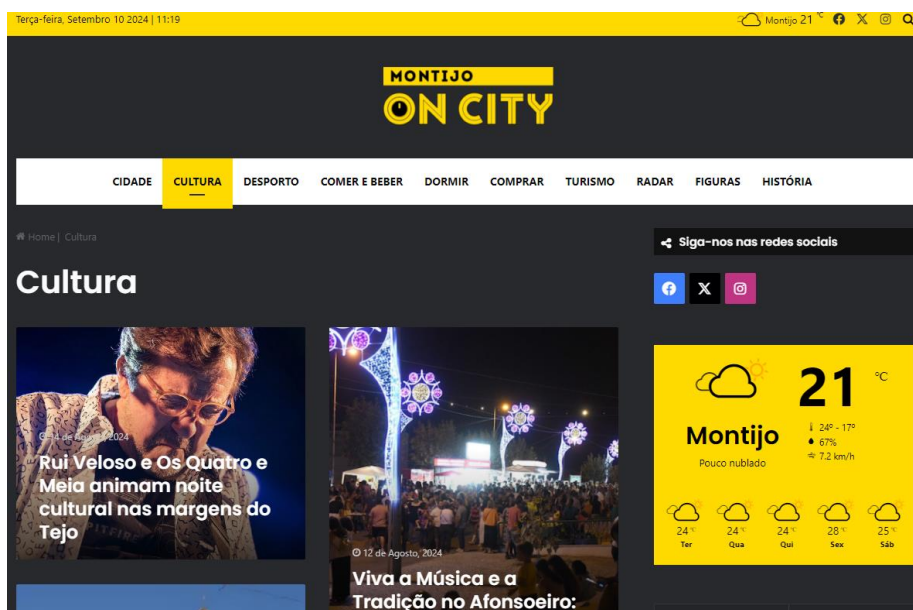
Terça-feira, Setembro 10 2024 | 11:19

Montijo 21 °C

MONTIJO
ON CITY

CIDADE CULTURA DESPORTO COMER E BEBER DORMIR COMPRAR TURISMO RADAR FIGURAS HISTÓRIA

Home | Cultura

Cultura

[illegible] 2024

Rui Veloso e Os Quatro e Meia animam noite cultural nas margens do Tejo

12 de Agosto, 2024

Viva a Música e a Tradição no Afonsoeiro:

Siga-nos nas redes sociais

21 °C

Montijo

Pouco nublado

24° - 17°
67%
7.2 km/h

24 °C Ter
24 °C Qua
24 °C Qui
28 °C Sex
25 °C Sáb